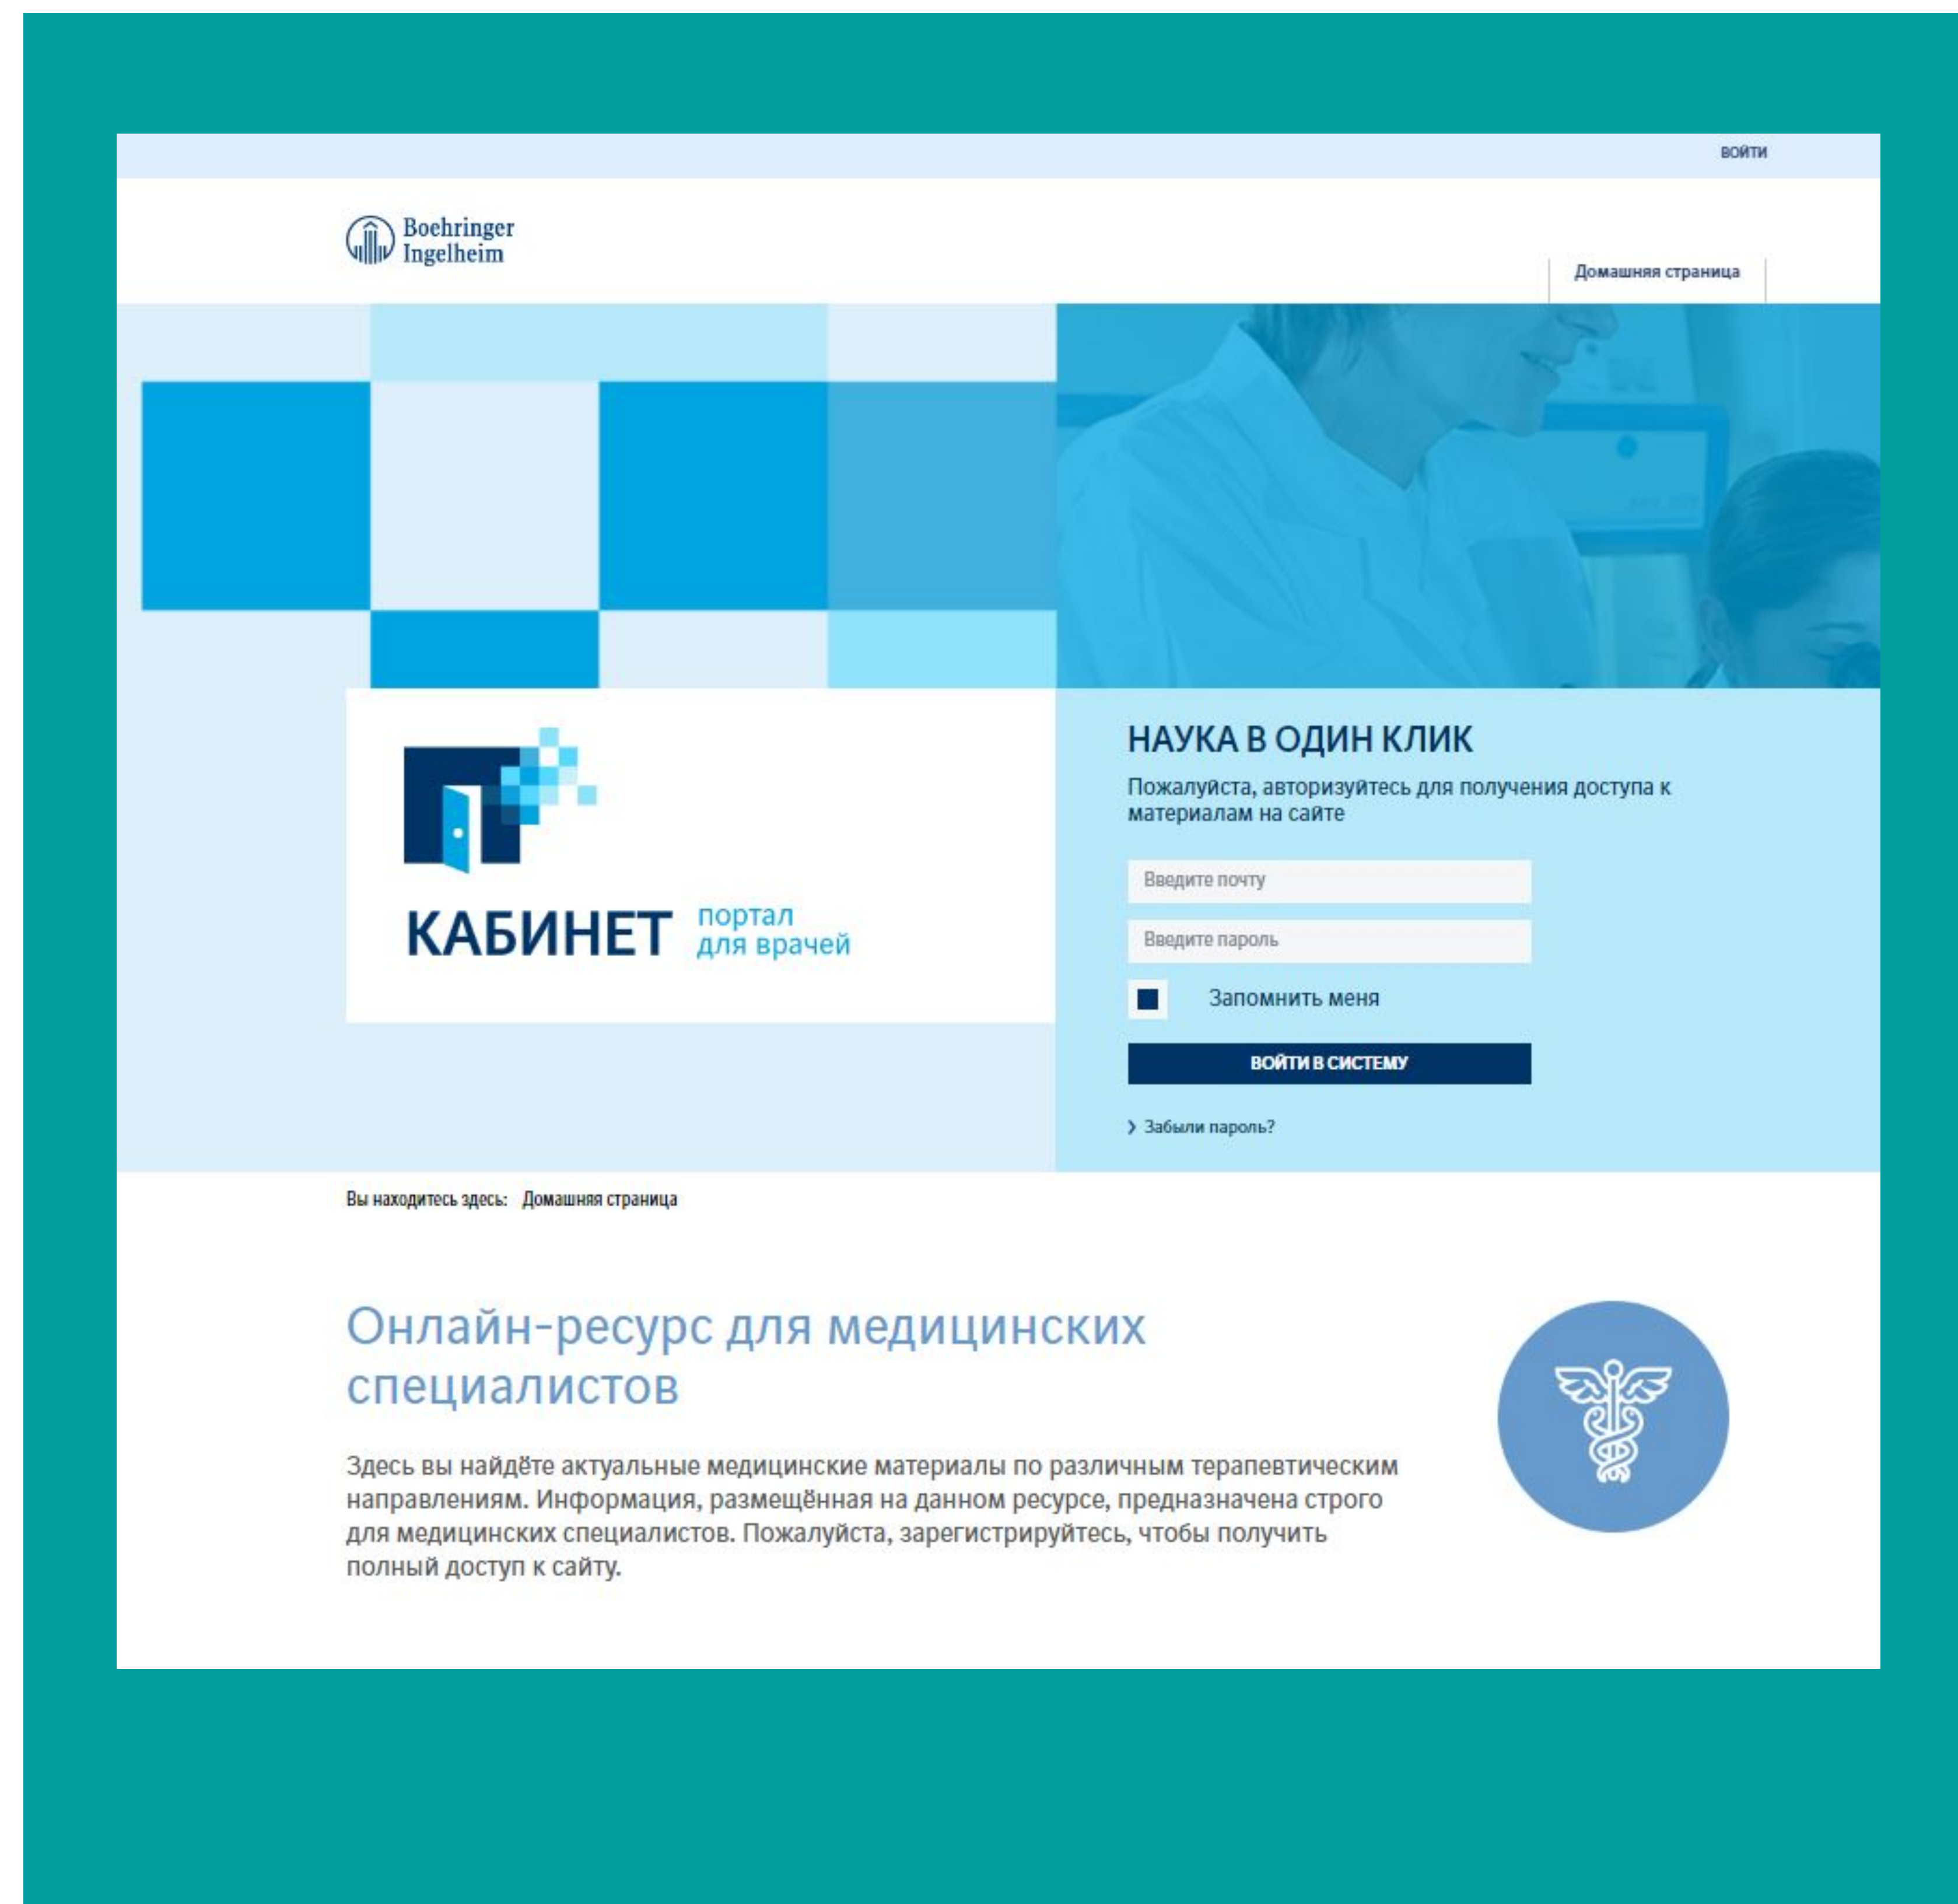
ВОЙТИ

Boehringer Ingelheim

Домашняя страница

КАБИНЕТ портал для врачей

НАУКА В ОДИН КЛИК

Пожалуйста, авторизуйтесь для получения доступа к материалам на сайте

Введите почту

Введите пароль

Запомнить меня

ВОЙТИ В СИСТЕМУ

Забыли пароль?

Вы находитесь здесь: Домашняя страница

Онлайн-ресурс для медицинских специалистов

Здесь вы найдёте актуальные медицинские материалы по различным терапевтическим направлениям. Информация, размещённая на данном ресурсе, предназначена строго для медицинских специалистов. Пожалуйста, зарегистрируйтесь, чтобы получить полный доступ к сайту.